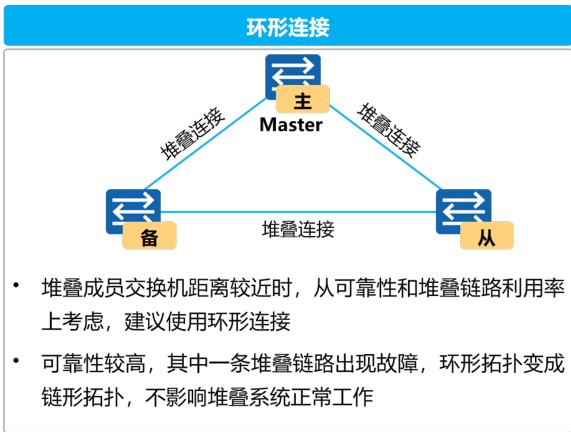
环形连接

主
Master

堆叠连接

堆叠连接

备

堆叠连接

从

• 堆叠成员交换机距离较近时，从可靠性和堆叠链路利用率上考虑，建议使用环形连接

• 可靠性较高，其中一条堆叠链路出现故障，环形拓扑变成链形拓扑，不影响堆叠系统正常工作